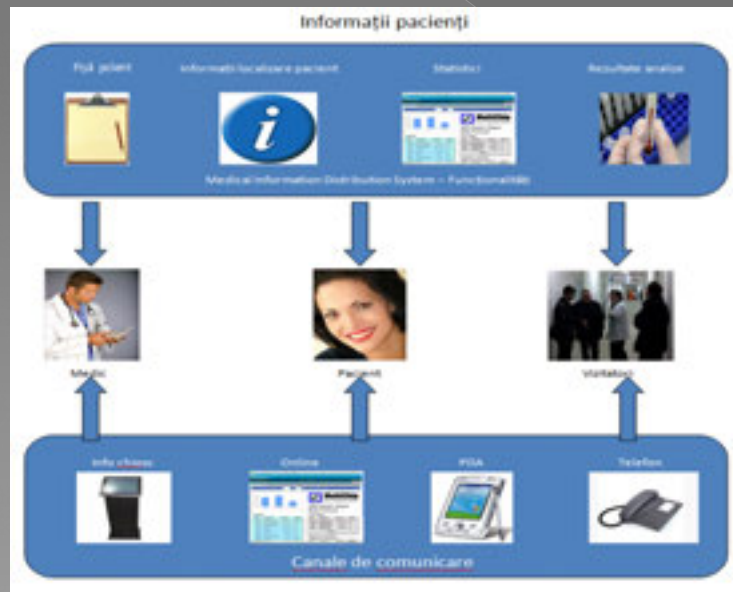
Informații pacienți

Fișă pacient

Informatii localizare pacient

Statistici

Rezultate analize

i

Medical Information Distribution System – Functionalități

Medic

Pacient

Vizitatori

Info chiosc

Online

PDA

Telefon

Canale de comunicare